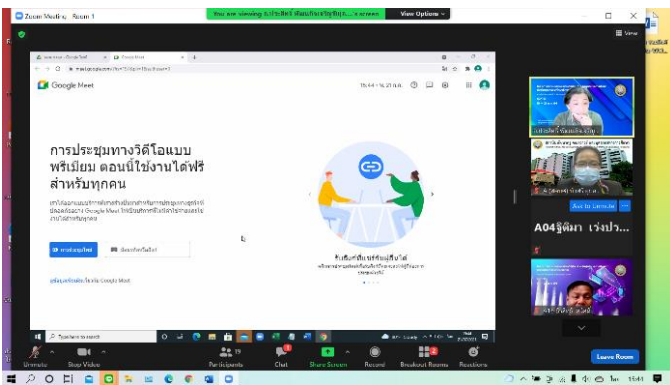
Zoom Meeting Room 1

You are viewing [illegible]'s screen

View Options

View

Google Meet

การประชุมทางวิดีโอแบบพรีเมียม ตอนนี้ใช้งานได้ฟรีสำหรับทุกคน

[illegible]

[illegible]

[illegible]

A04ฐิติมา เว่งป่ว...

Ask to Unmute

Type here to search

Unmute

Stop Video

Participants

Chat

Share Screen

Record

Breakout Rooms

Reactions

Leave Room